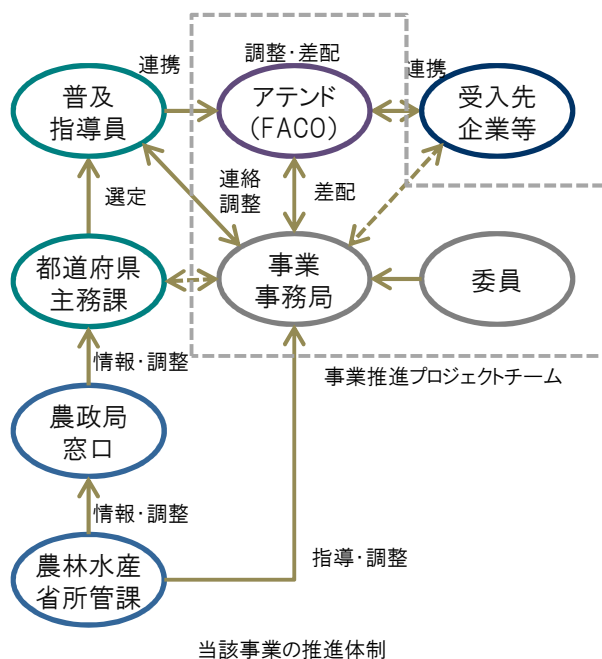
調整・差配

連携

普及
指導員

アテンド
（FACO）

連携

受入先
企業等

選定

連絡
調整

差配

都道府県
主務課

事業
事務局

委員

情報・調整

事業推進プロジェクトチーム

農政局
窓口

情報・調整

指導・調整

農林水産
省所管課

当該事業の推進体制